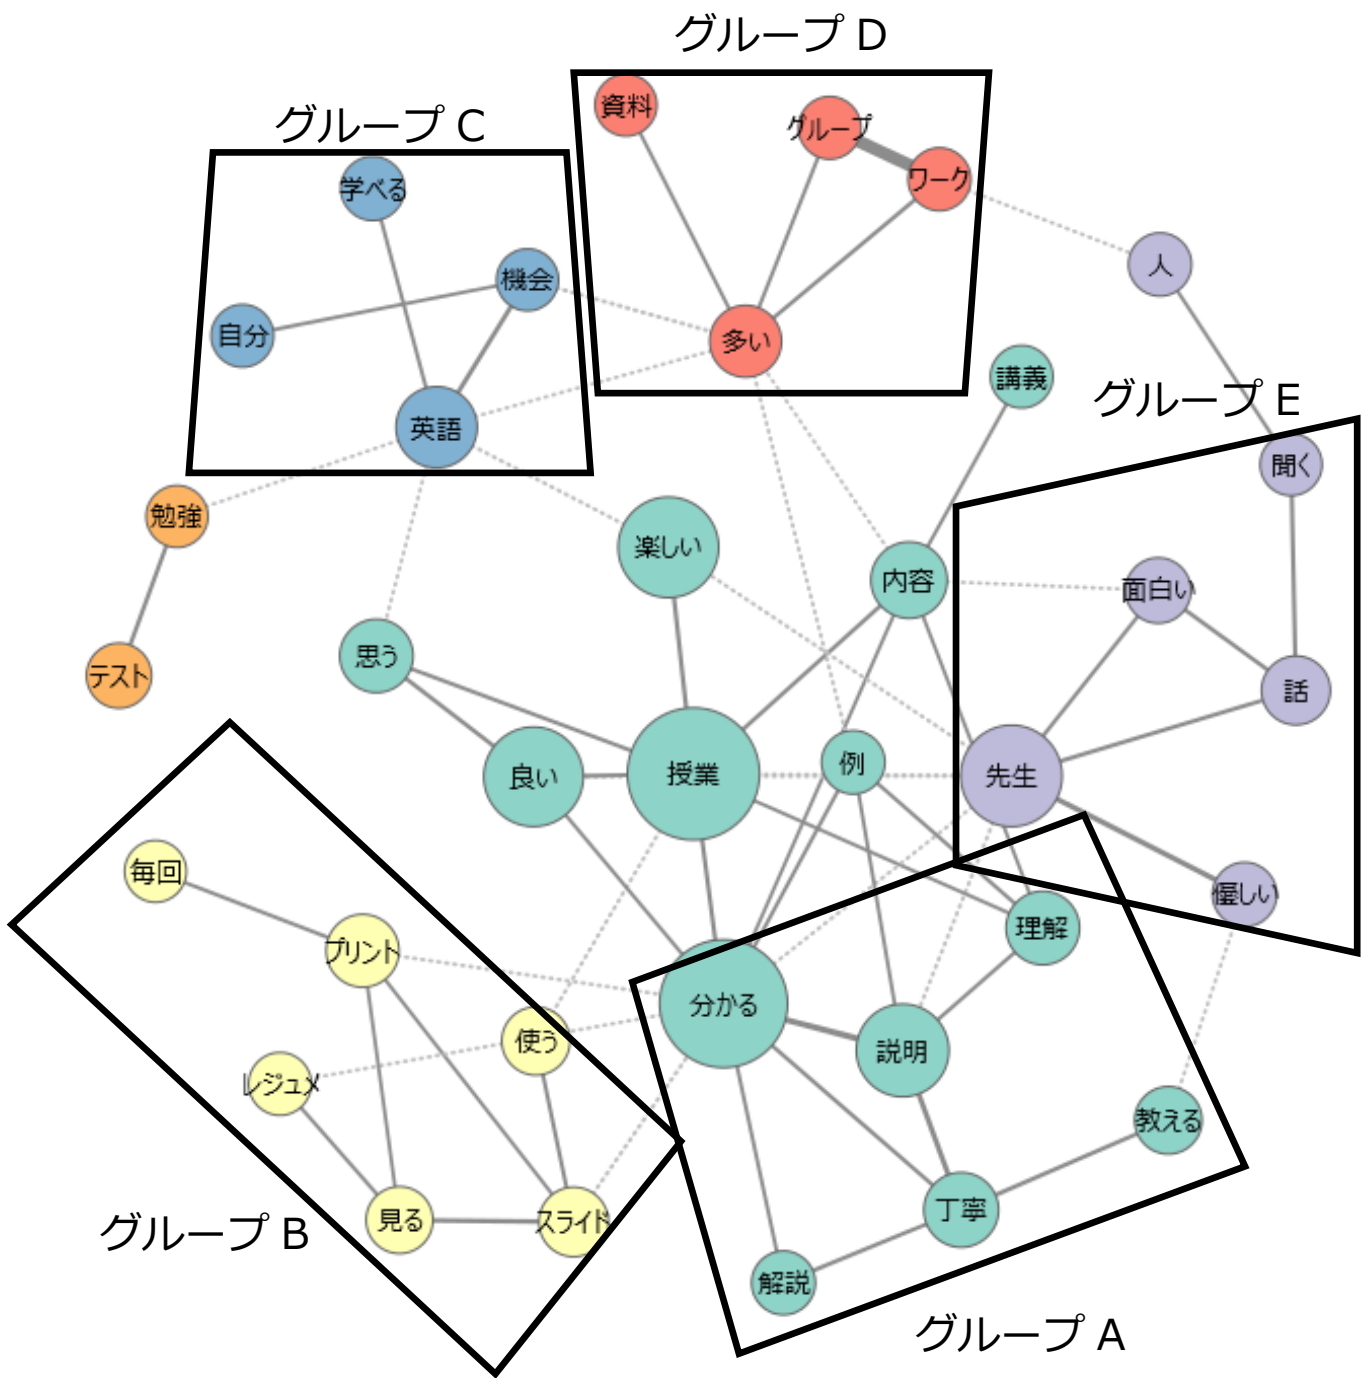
グループ D

資料
グループ
ワーク
多い

グループ C

学べる
機会
自分
英語

人
講義

グループ E

聞く
面白い
話
先生
優しい

勉強
テスト
楽しい
内容
思う
良い
授業
例

毎回
プリント
使う
レジュメ
見る
スライド

グループ B

理解
分かる
説明
教える
丁寧
解説

グループ A